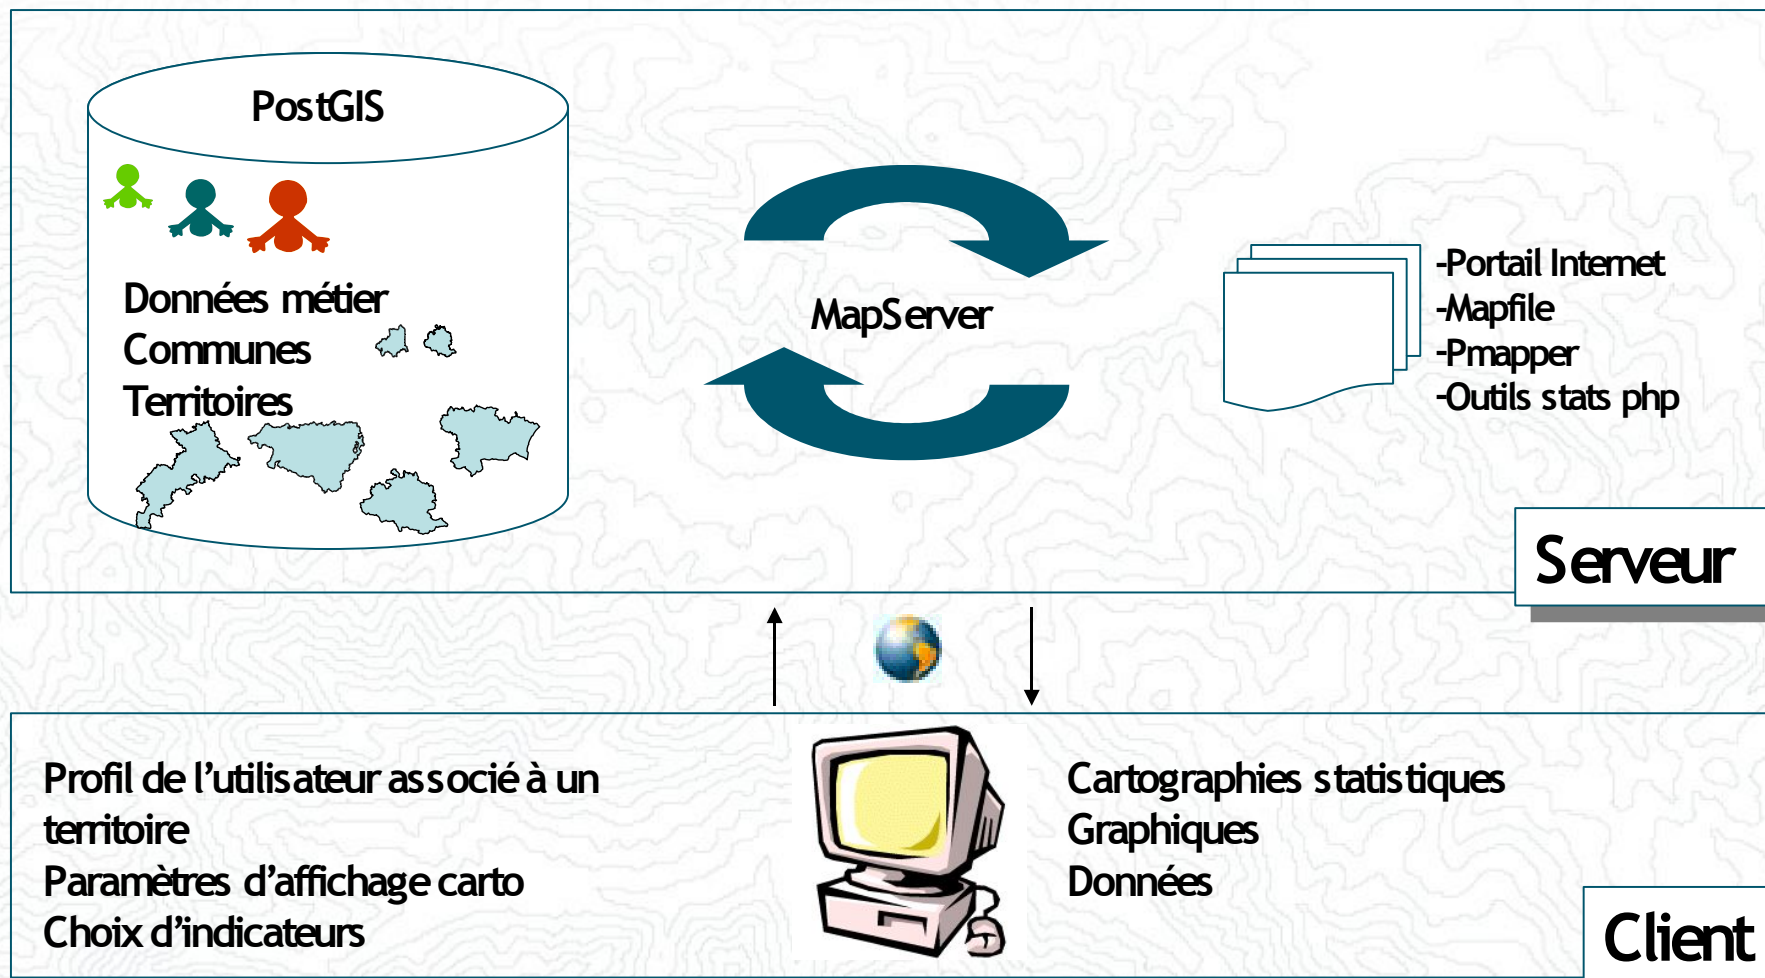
PostGIS

Données métier
Communes
Territoires

MapServer

-Portail Internet
-Mapfile
-Pmapper
-Outils stats php

Serveur

Profil de l'utilisateur associé à un territoire
Paramètres d'affichage carto
Choix d'indicateurs

Cartographies statistiques
Graphiques
Données

Client